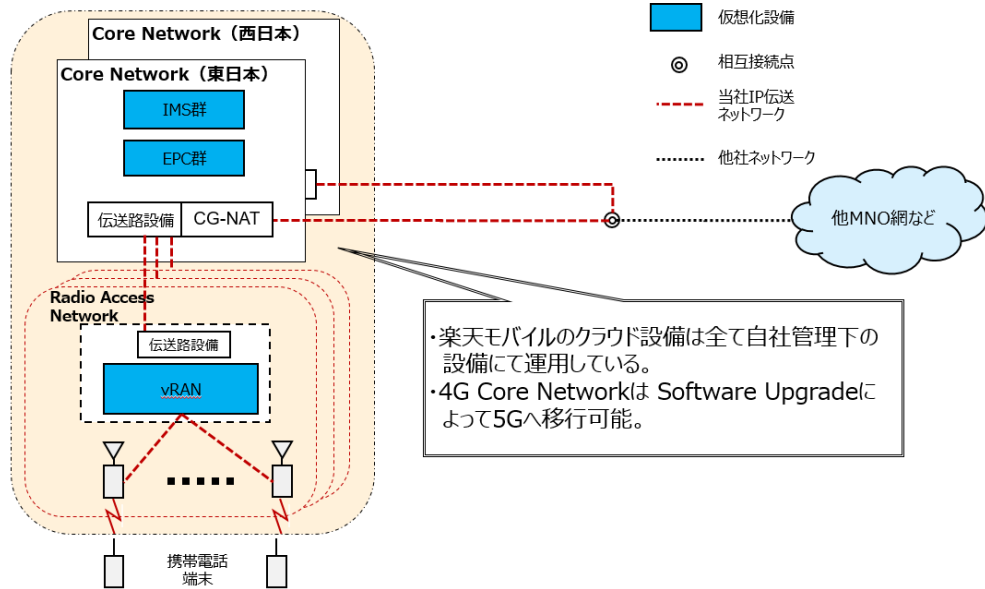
Core Network（西日本）

Core Network（東日本）

IMS群

EPC群

伝送路設備

CG-NAT

Radio Access Network

伝送路設備

vRAN

携帯電話端末

仮想化設備

相互接続点

当社IP伝送ネットワーク

他社ネットワーク

他MNO網など

・楽天モバイルのクラウド設備は全て自社管理下の設備にて運用している。
・4G Core Networkは Software Upgradeによって5Gへ移行可能。